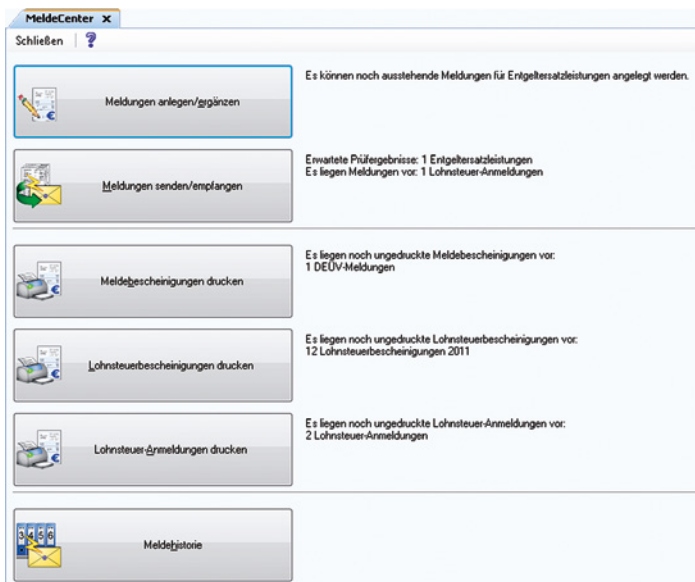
MeldeCenter ×

Schließen | ?

Meldungen anlegen/ergänzen

Es können noch ausstehende Meldungen für Entgeltersatzleistungen angelegt werden.

Meldungen senden/empfangen

Erwartete Prüfergebnisse: 1 Entgeltersatzleistungen
Es liegen Meldungen vor: 1 Lohnsteuer-Anmeldungen

Meldebescheinigungen drucken

Es liegen noch ungedruckte Meldebescheinigungen vor:
1 DEÜV-Meldungen

Lohnsteuerbescheinigungen drucken

Es liegen noch ungedruckte Lohnsteuerbescheinigungen vor:
12 Lohnsteuerbescheinigungen 2011

Lohnsteuer-Anmeldungen drucken

Es liegen noch ungedruckte Lohnsteuer-Anmeldungen vor:
2 Lohnsteuer-Anmeldungen

3 4 5 6

Meldehistorie